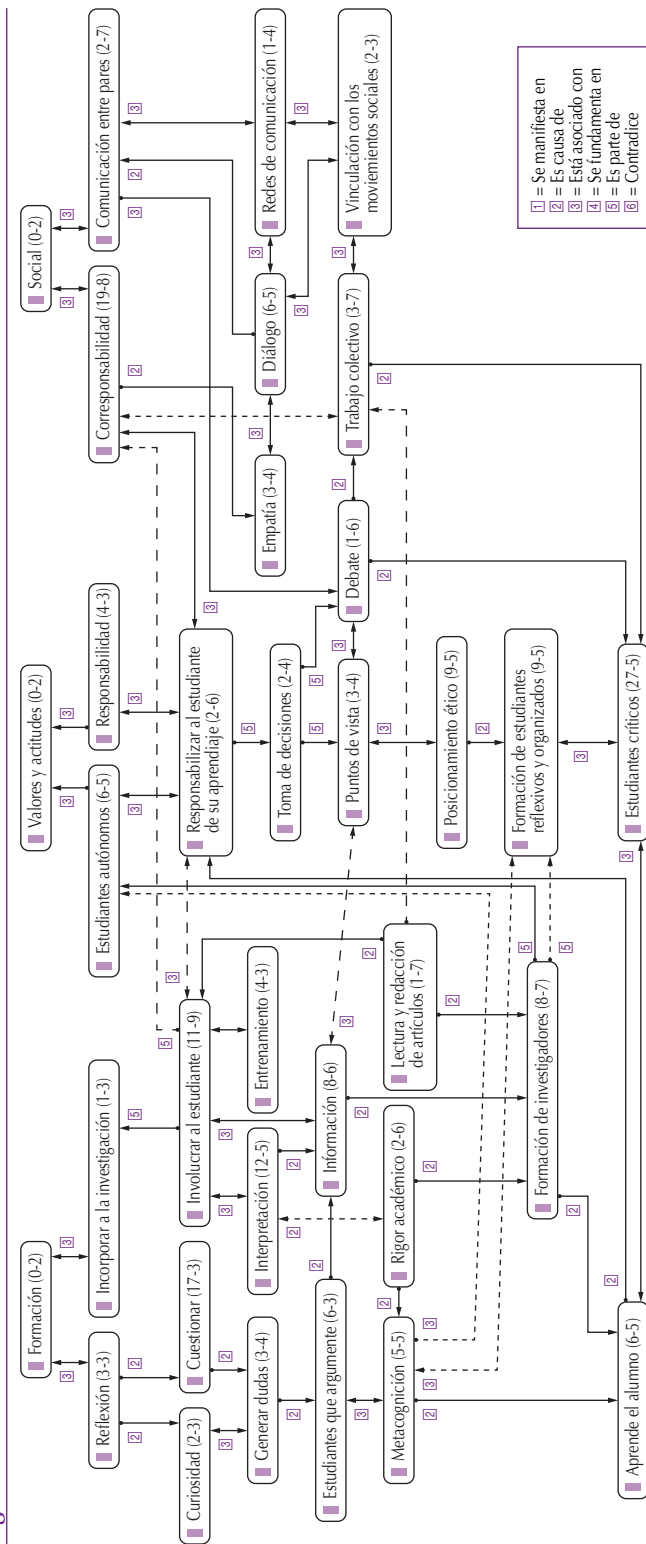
Formación (0-2)
Reflexión (3-3)
Curiosidad (2-3)
Incorporar a la investigación (1-3)
Cuestionar (17-3)
Generar dudas (3-4)
Involucrar al estudiante (11-9)
Interpretación (12-5)
Estudiantes que argumente (6-3)
Entrenamiento (4-3)
Información (8-6)
Rigor académico (2-6)
Metacognición (5-5)
Lectura y redacción de artículos (1-7)
Formación de investigadores (8-7)
Aprende el alumno (6-5)
Valores y actitudes (0-2)
Estudiantes autónomos (6-5)
Responsabilidad (4-3)
Responsabilizar al estudiante de su aprendizaje (2-6)
Toma de decisiones (2-4)
Puntos de vista (3-4)
Posicionamiento ético (9-5)
Formación de estudiantes reflexivos y organizados (9-5)
Estudiantes críticos (27-5)
Social (0-2)
Corresponsabilidad (19-8)
Empatía (3-4)
Debate (1-6)
Diálogo (6-5)
Trabajo colectivo (3-7)
Comunicación entre pares (2-7)
Redes de comunicación (1-4)
Vinculación con los movimientos sociales (2-3)

1 = Se manifiesta en
2 = Es causa de
3 = Está asociado con
4 = Se fundamenta en
5 = Es parte de
6 = Contradice